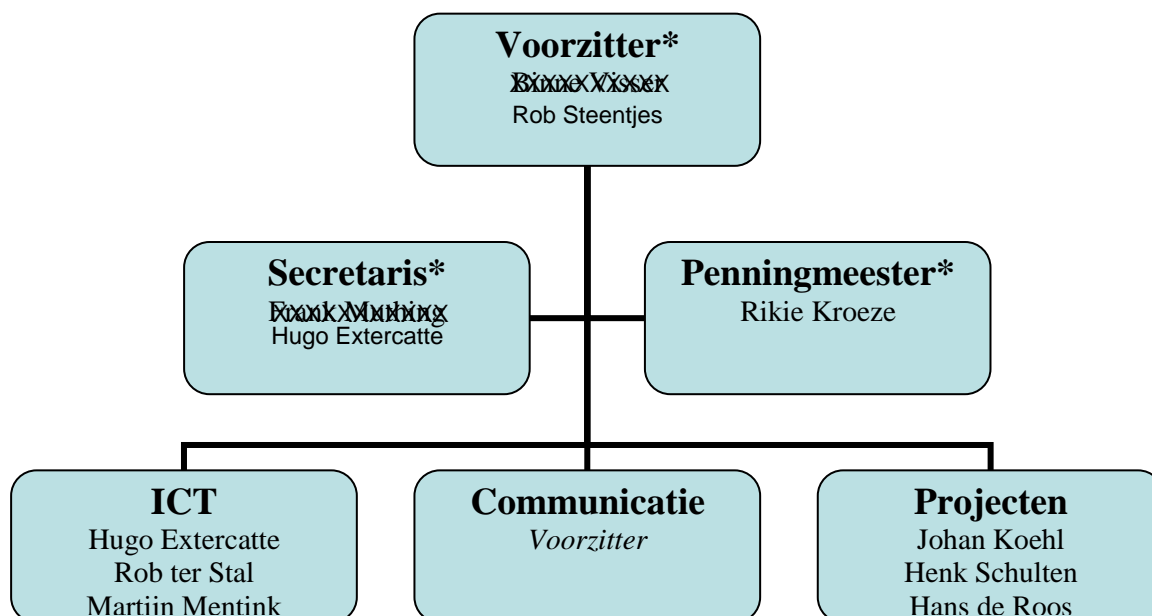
Voorzitter*
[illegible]
Rob Steentjes

Secretaris*
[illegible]
Hugo Extercatte

Penningmeester*
Rikie Kroeze

ICT
Hugo Extercatte
Rob ter Stal
Martijn Mentink

Communicatie
*Voorzitter*

Projecten
Johan Koehl
Henk Schulten
Hans de Roos